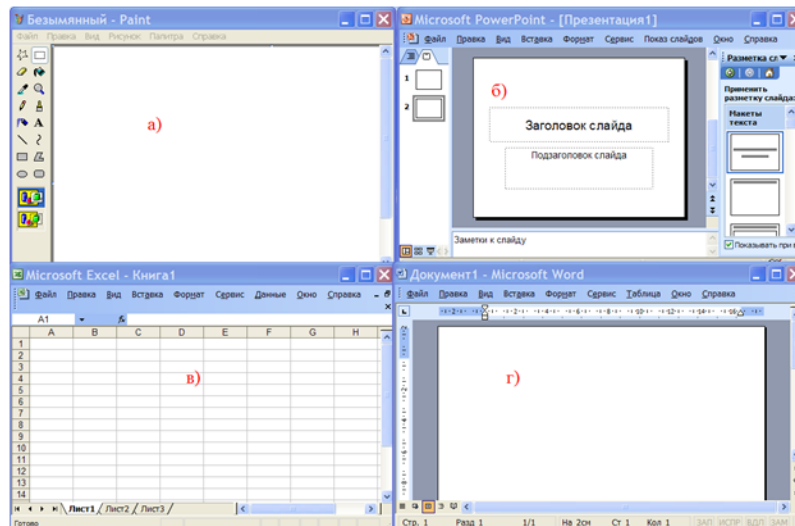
Безымянный - Paint

Файл Правка Вид Рисунок Палитра Справка

а)

Microsoft PowerPoint - [Презентация1]

Файл Правка Вид Вставка Формат Сервис Показ слайдов Окно Справка

1

2

б)

Заголовок слайда

Подзаголовок слайда

Заметки к слайду

Разметка сл

Применить разметку слайда:

Макеты текста

Показывать при в

Microsoft Excel - Книга1

Файл Правка Вид Вставка Формат Сервис Данные Окно Справка

A1

| | A | B | C | D | E | F | G | H |
|---|---|---|---|---|---|---|---|---|
| 1 | | | | | | | | |
| 2 | | | | | | | | |
| 3 | | | | | | | | |
| 4 | | | | | | | | |
| 5 | | | | | | | | |
| 6 | | | | | | | | |
| 7 | | | | | | | | |
| 8 | | | | | | | | |
| 9 | | | | | | | | |
| 10 | | | | | | | | |
| 11 | | | | | | | | |
| 12 | | | | | | | | |
| 13 | | | | | | | | |
| 14 | | | | | | | | |

в)

Лист1 Лист2 Лист3

Готово

Документ1 - Microsoft Word

Файл Правка Вид Вставка Формат Сервис Таблица Окно Справка

г)

Стр. 1 Разд 1 1/1 На 2см Ст 1 Кол 1 ЗАП ИСПР ВДЛ ЗАМ